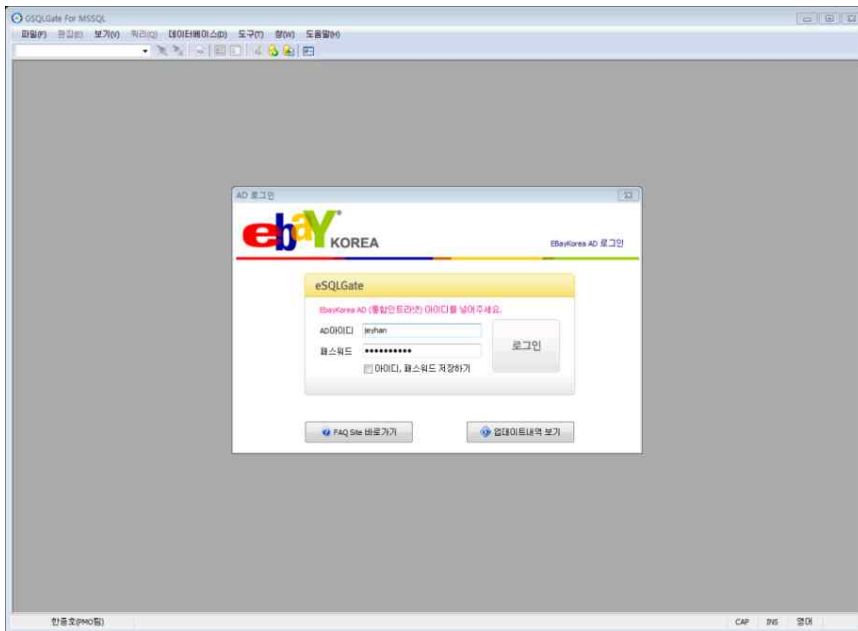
GSQLGate For MSSQL

파일(F) 편집(E) 보기(V) 쿼리(Q) 데이터베이스(D) 도구(T) 창(W) 도움말(H)

AD 로그인

ebY KOREA

EBayKorea AD 로그인

eSQLGate

EBayKorea AD (통합인트라넷) 아이디를 넣어주세요.

AD아이디 jeyhan

패스워드 ••••••••••••

로그인

아이디, 패스워드 저장하기

FAQ Site 바로가기

업데이트내역 보기

한종호(PMO팀)

CAP INS 영어